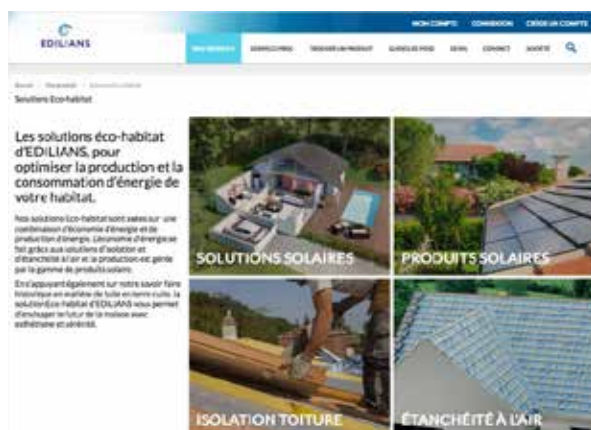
EDILIANS

MON COMPTE CONNEXION CRÉER UN COMPTE

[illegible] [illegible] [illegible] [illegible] DEVIS CONTACT SOCIÉTÉ

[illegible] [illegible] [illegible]

Solutions Eco-habitat

Les solutions éco-habitat d'EDILIANS, pour optimiser la production et la consommation d'énergie de votre habitat.

Nos solutions Eco-habitat sont axées sur une combinaison d'économie d'énergie et de production d'énergie. L'économie d'énergie se fait grâce aux solutions d'isolation et d'étanchéité à l'air et la production est gérée par la gamme de produits solaires.

En s'appuyant également sur notre savoir faire historique en matière de tuile en terre cuite, la solution Eco-habitat d'EDILIANS vous permet d'envisager le futur de la maison avec esthétisme et sérénité.

SOLUTIONS SOLAIRES

PRODUITS SOLAIRES

ISOLATION TOITURE

ÉTANCHÉITÉ À L'AIR